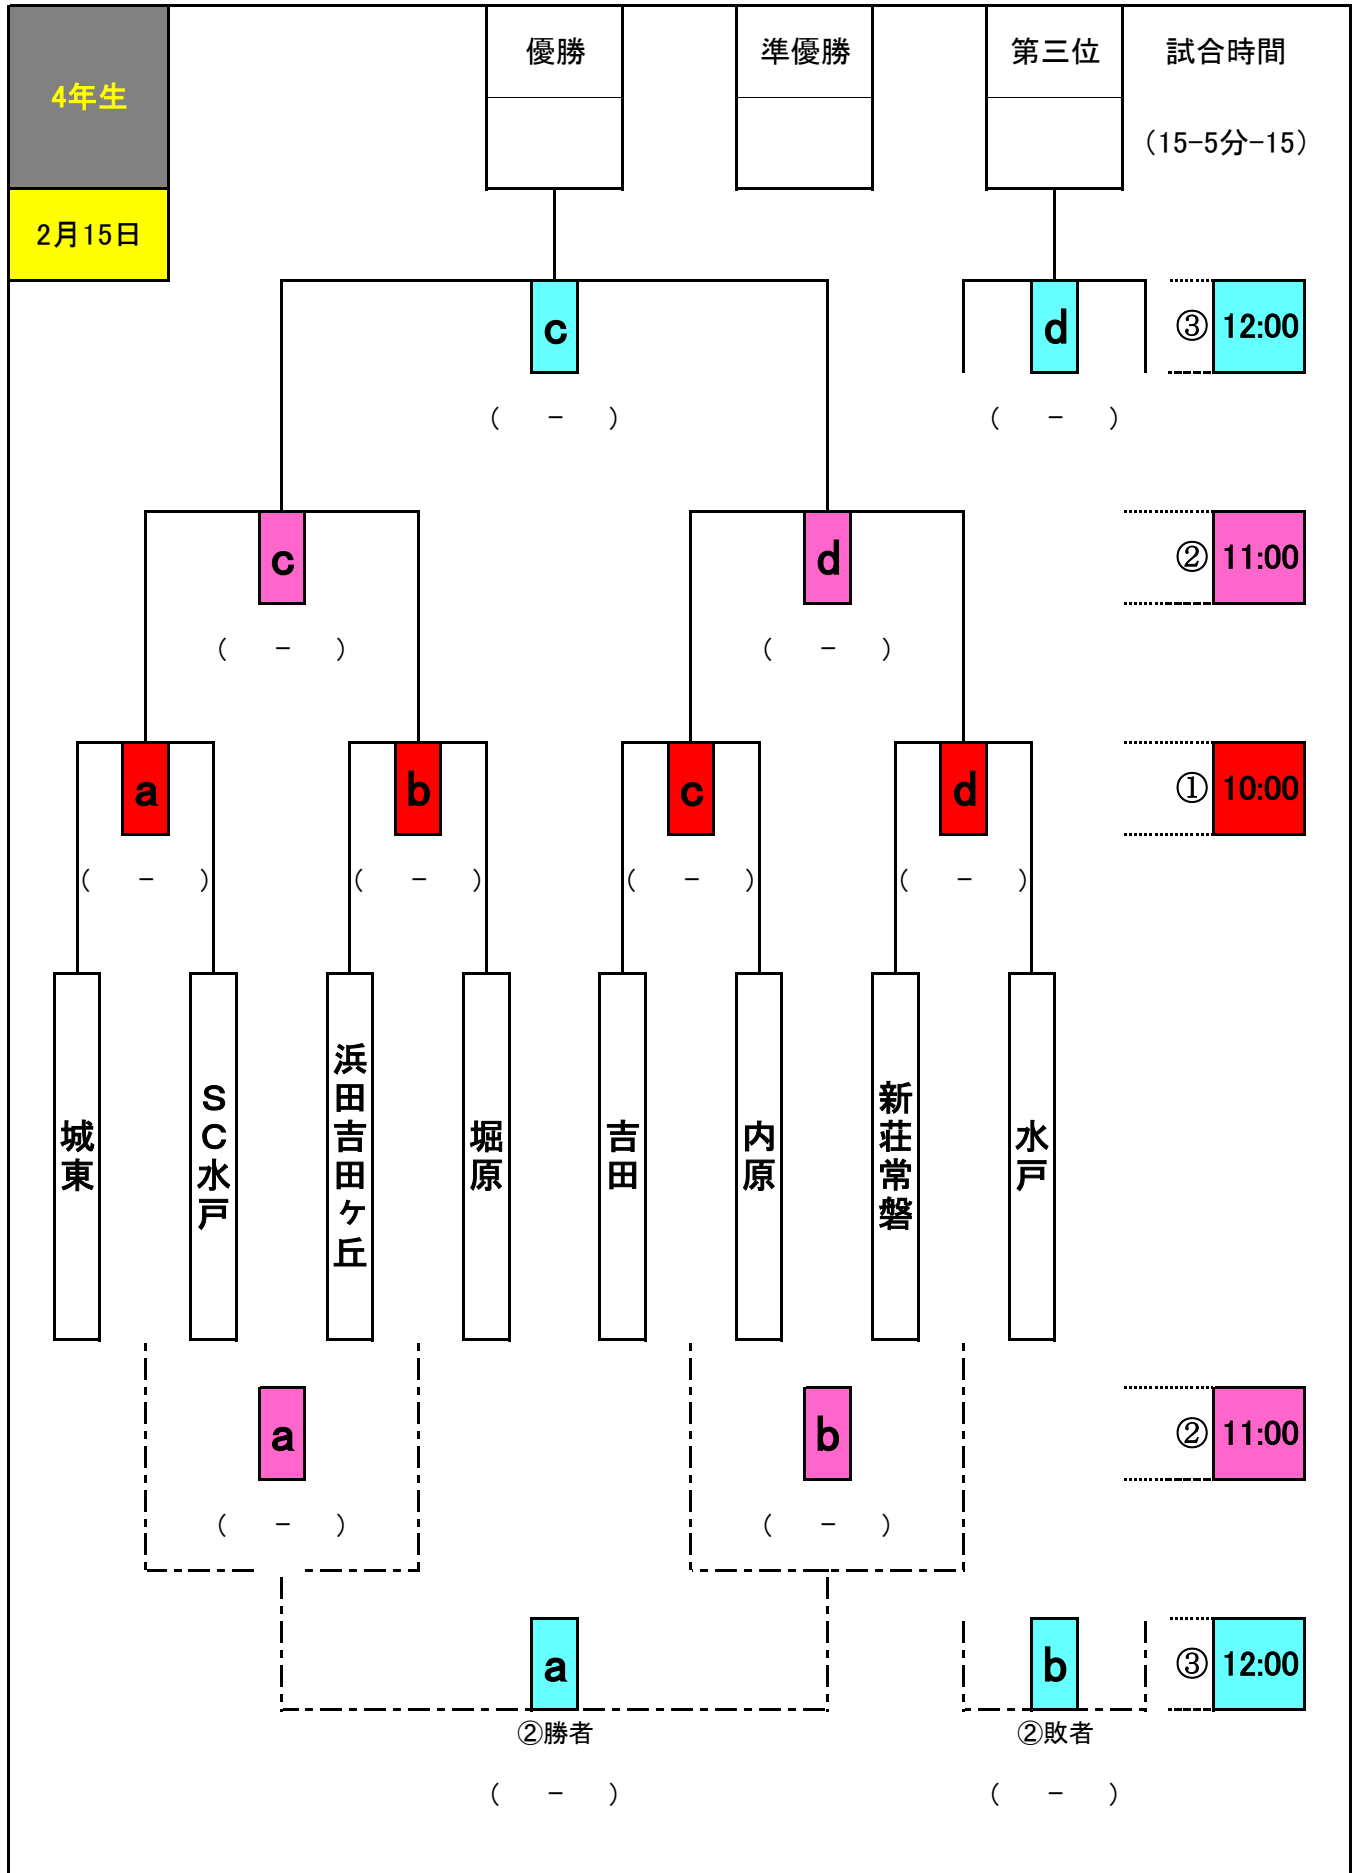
4年生

2月15日

| 優勝 | 準優勝 | 第三位 | 試合時間 |
|---|---|---|---|
| | | | (15-5分-15) |

c
( - )

d
( - )

③ 12:00

c
( - )

d
( - )

② 11:00

a
( - )

b
( - )

c
( - )

d
( - )

① 10:00

城東

SC水戸

浜田吉田ヶ丘

堀原

吉田

内原

新荘常磐

水戸

a
( - )

b
( - )

② 11:00

a
②勝者
( - )

b
②敗者
( - )

③ 12:00